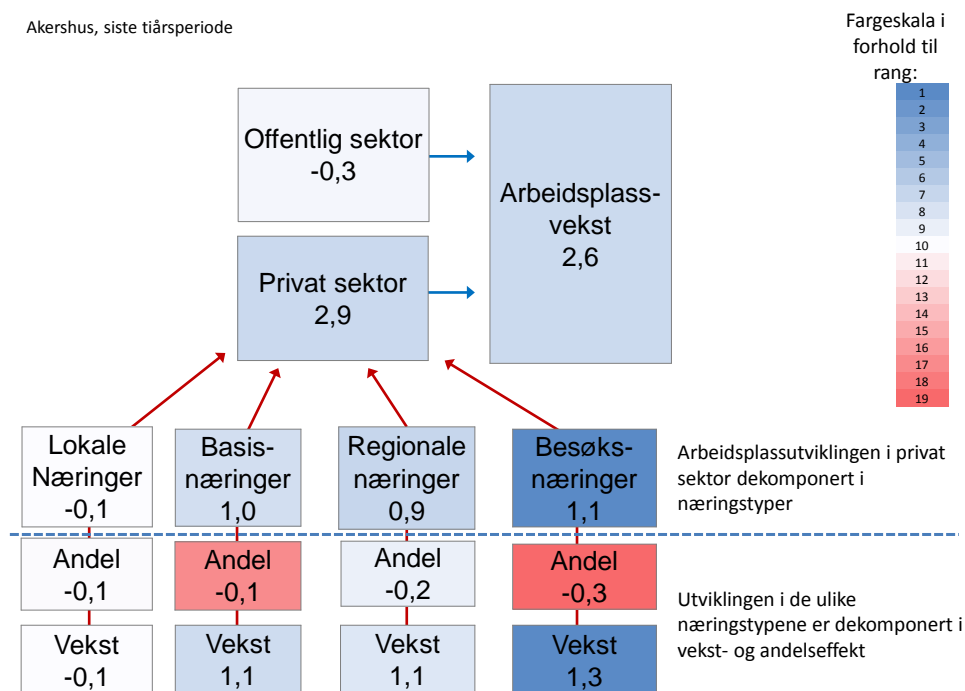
Akershus, siste tiårsperiode

Fargeskala i forhold til rang:

1
2
3
4
5
6
7
8
9
10
11
12
13
14
15
16
17
18
19

Offentlig sektor
-0,3

Privat sektor
2,9

Arbeidsplassvekst
2,6

Lokale Næringer
-0,1

Basisnæringer
1,0

Regionale næringer
0,9

Besøksnæringer
1,1

Arbeidsplassutviklingen i privat sektor dekomponert i næringstyper

Andel
-0,1

Andel
-0,1

Andel
-0,2

Andel
-0,3

Utviklingen i de ulike næringstypene er dekomponert i vekst- og andelseffekt

Vekst
-0,1

Vekst
1,1

Vekst
1,1

Vekst
1,3